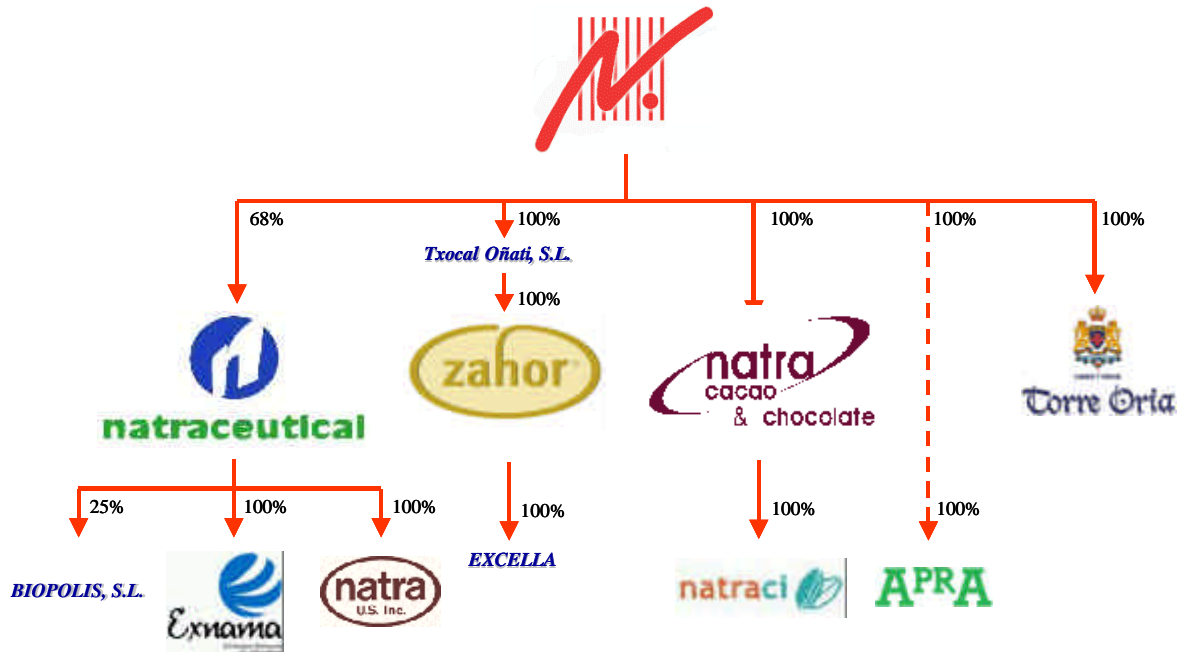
68%

100%

Txocal Oñati, S.L.

100%

100%

100%

100%

natraceutical

zahor

natra cacao & chocolate

Torre Oria

25%

100%

100%

100%

100%

100%

BIOPOLIS, S.L.

Exnama

natra U.S. Inc.

EXCELLA

natraci

APRA